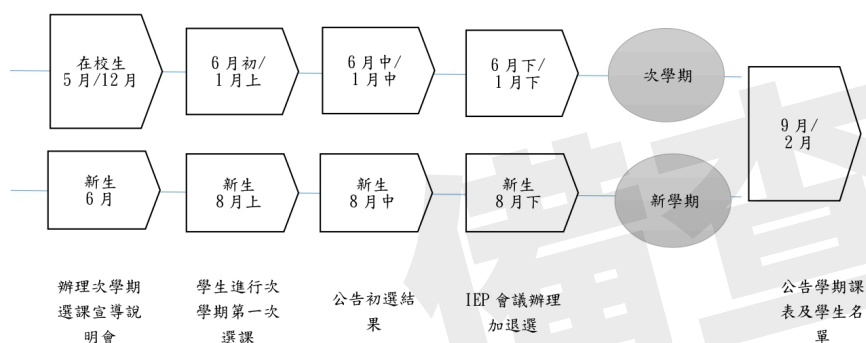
在校生
5月/12月

6月初/
1月上

6月中/
1月中

6月下/
1月下

次學期

9月/
2月

新生
6月

新生
8月上

新生
8月中

新生
8月下

新學期

辦理次學期選課宣導說明會

學生進行次學期第一次選課

公告初選結果

IEP 會議辦理加退選

公告學期課表及學生名單